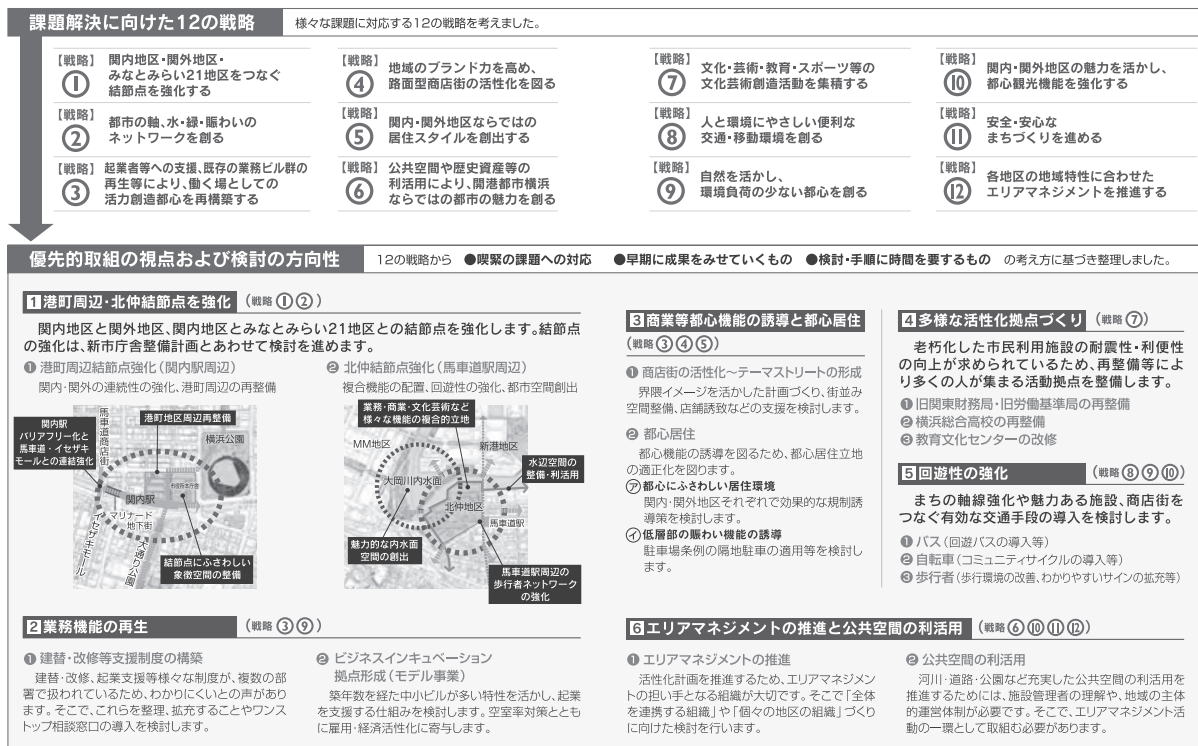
課題解決に向けた12の戦略　様々な課題に対応する12の戦略を考えました。

【戦略】① 関内地区・関外地区・みなとみらい21地区をつなぐ結節点を強化する

【戦略】② 都市の軸、水・緑・賑わいのネットワークを創る

【戦略】③ 起業者等への支援、既存の業務ビル群の再生等により、働く場としての活力創造都心を再構築する

【戦略】④ 地域のブランド力を高め、路面型商店街の活性化を図る

【戦略】⑤ 関内・関外地区ならではの居住スタイルを創出する

【戦略】⑥ 公共空間や歴史資産等の利活用により、開港都市横浜ならではの都市の魅力を創る

【戦略】⑦ 文化・芸術・教育・スポーツ等の文化芸術創造活動を集積する

【戦略】⑧ 人と環境にやさしい便利な交通・移動環境を創る

【戦略】⑨ 自然を活かし、環境負荷の少ない都心を創る

【戦略】⑩ 関内・関外地区の魅力を活かし、都心観光機能を強化する

【戦略】⑪ 安全・安心なまちづくりを進める

【戦略】⑫ 各地区の地域特性に合わせたエリアマネジメントを推進する

優先的取組の視点および検討の方向性　12の戦略から ●喫緊の課題への対応 ●早期に成果をみせていくもの ●検討・手順に時間を要するもの の考え方に基づき整理しました。

1 港町周辺・北仲結節点を強化（戦略①②）

関内地区と関外地区、関内地区とみなとみらい21地区との結節点を強化します。結節点の強化は、新市庁舎整備計画とあわせて検討を進めます。

❶ 港町周辺結節点強化（関内駅周辺）
関内・関外の連続性の強化、港町周辺の再整備

関内駅バリアフリー化と馬車道・イセザキモールとの連結強化
馬車道商店街
港町地区周辺再整備
横浜公園
関内駅
マリナード地下街
イセザキモール
大通り公園
結節点にふさわしい象徴空間の整備

❷ 北仲結節点強化（馬車道駅周辺）
複合機能の配置、回遊性の強化、都市空間創出

業務・商業・文化芸術など様々な機能の複合的立地
MM地区
新港地区
大岡川内水面
北仲地区
馬車道駅
水辺空間の整備・利活用
魅力的な内水面空間の創出
馬車道駅周辺の歩行者ネットワークの強化

2 業務機能の再生（戦略③⑨）

❶ 建替・改修等支援制度の構築
建替・改修、起業支援等様々な制度が、複数の部署で扱われているため、わかりにくいとの声があります。そこで、これらを整理、拡充することやワンストップ相談窓口の導入を検討します。

❷ ビジネスインキュベーション拠点形成（モデル事業）
築年数を経た中小ビルが多い特性を活かし、起業を支援する仕組みを検討します。空室率対策とともに雇用・経済活性化に寄与します。

3 商業等都心機能の誘導と都心居住（戦略③④⑤）

❶ 商店街の活性化〜テーマストリートの形成
界隈イメージを活かした計画づくり、街並み空間整備、店舗誘致などの支援を検討します。

❷ 都心居住
都心機能の誘導を図るため、都心居住立地の適正化を図ります。
㋐ 都心にふさわしい居住環境
関内・関外地区それぞれで効果的な規制誘導策を検討します。
㋑ 低層部の賑わい機能の誘導
駐車場条例の隔地駐車の適用等を検討します。

4 多様な活性化拠点づくり（戦略⑦）

老朽化した市民利用施設の耐震性・利便性の向上が求められているため、再整備等により多くの人が集まる活動拠点を整備します。
❶ 旧関東財務局・旧労働基準局の再整備
❷ 横浜総合高校の再整備
❸ 教育文化センターの改修

5 回遊性の強化（戦略⑧⑨⑩）

まちの軸線強化や魅力ある施設、商店街をつなぐ有効な交通手段の導入を検討します。
❶ バス（回遊バスの導入等）
❷ 自転車（コミュニティサイクルの導入等）
❸ 歩行者（歩行環境の改善、わかりやすいサインの拡充等）

6 エリアマネジメントの推進と公共空間の利活用（戦略⑥⑩⑪⑫）

❶ エリアマネジメントの推進
活性化計画を推進するため、エリアマネジメントの担い手となる組織が大切です。そこで「全体を連携する組織」や「個々の地区の組織」づくりに向けた検討を行います。

❷ 公共空間の利活用
河川・道路・公園など充実した公共空間の利活用を推進するためには、施設管理者の理解や、地域の主体的運営体制が必要です。そこで、エリアマネジメント活動の一環として取組む必要があります。